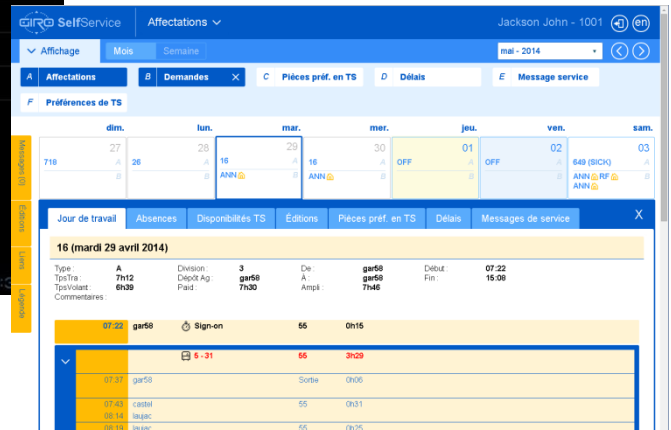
GIRO SelfService | Affectations | Jackson John - 1001 | en

Affichage | Mois | Semaine | mai - 2014

A Affectations | B Demandes | C Pièces préf. en TS | D Délais | E Message service

F Préférences de TS

Messages (0) | Éditions | Liens | Légende

| dim. | lun. | mar. | mer. | jeu. | ven. | sam. |
|---|---|---|---|---|---|---|
| 27 | 28 | 29 | 30 | 01 | 02 | 03 |
| 718 A B | 26 A B | 16 A ANN B | 16 A ANN B | OFF A B | OFF A B | 649 (SICK) A ANN RF ANN B |

Jour de travail | Absences | Disponibilités TS | Éditions | Pièces préf. en TS | Délais | Messages de service | X

16 (mardi 29 avril 2014)

| Type : | A | Division : | 3 | De : | gar58 | Début : | 07:22 |
|---|---|---|---|---|---|---|---|
| TpsTra : | 7h12 | Dépôt Ag : | gar58 | À : | gar58 | Fin : | 15:08 |
| TpsVolant : | 6h39 | Paid : | 7h30 | Ampli : | 7h46 | | |
| Commentaires : | | | | | | | |

| 07:22 | gar58 | Sign-on | 55 | 0h15 |
|---|---|---|---|---|
| | | 5 - 31 | 55 | 3h29 |
| 07:37 | gar58 | | Sortie | 0h06 |
| 07:43 | castel | | 55 | 0h31 |
| 08:14 | laujac | | | |
| 08:19 | laujac | | 55 | 0h25 |